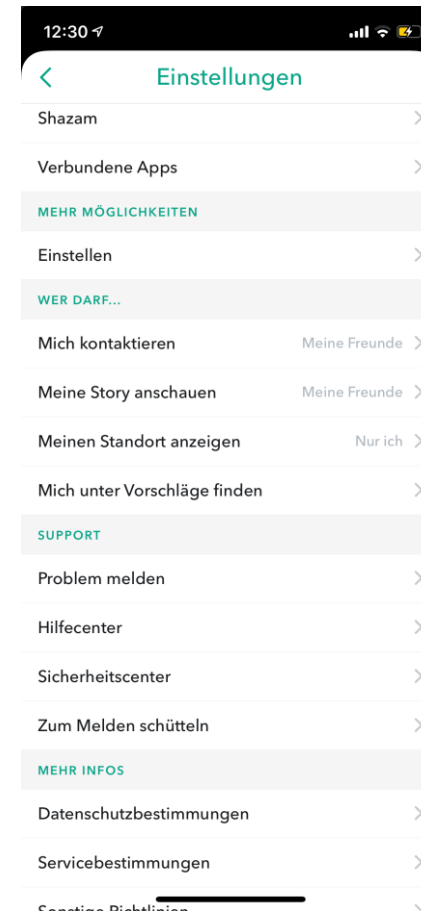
12:30

Einstellungen

Shazam

Verbundene Apps

MEHR MÖGLICHKEITEN

Einstellen

WER DARF...

Mich kontaktieren Meine Freunde

Meine Story anschauen Meine Freunde

Meinen Standort anzeigen Nur ich

Mich unter Vorschläge finden

SUPPORT

Problem melden

Hilfecenter

Sicherheitscenter

Zum Melden schütteln

MEHR INFOS

Datenschutzbestimmungen

Servicebestimmungen

Sonstige Richtlinien